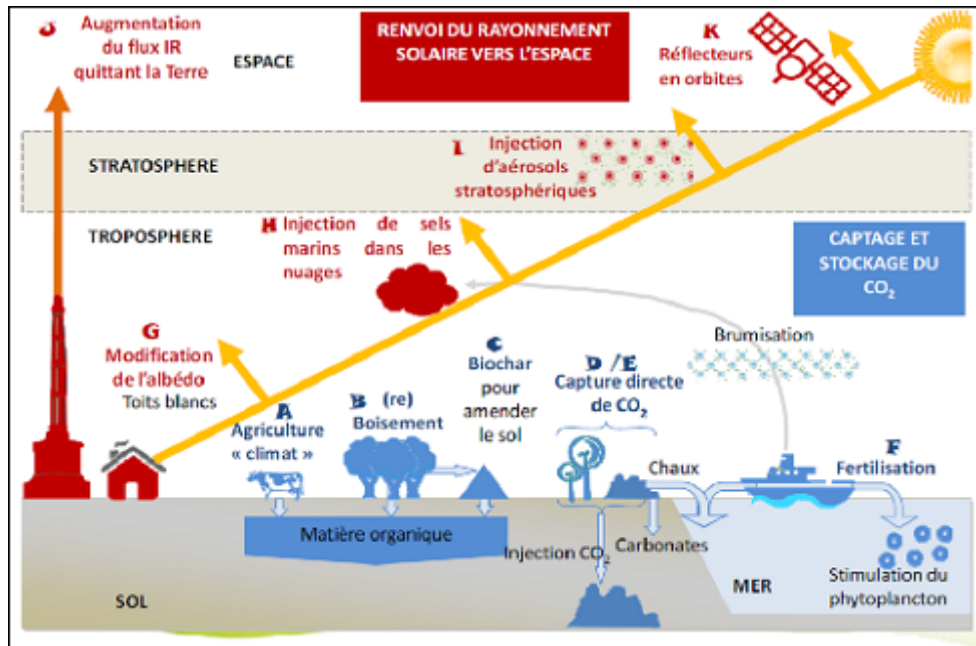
J Augmentation du flux IR quittant la Terre

ESPACE

RENVOI DU RAYONNEMENT SOLAIRE VERS L'ESPACE

K Réflecteurs en orbites

STRATOSPHERE

I Injection d'aérosols stratosphériques

TROPOSPHERE

H Injection de sels marins dans les nuages

CAPTAGE ET STOCKAGE DU $CO_2$

G Modification de l'albédo

Toits blancs

A Agriculture « climat »

B (re) Boisement

C Biochar pour amender le sol

D / E Capture directe de $CO_2$

Brumisation

F Fertilisation

Chaux

Matière organique

Injection $CO_2$

Carbonates

MER

Stimulation du phytoplancton

SOL